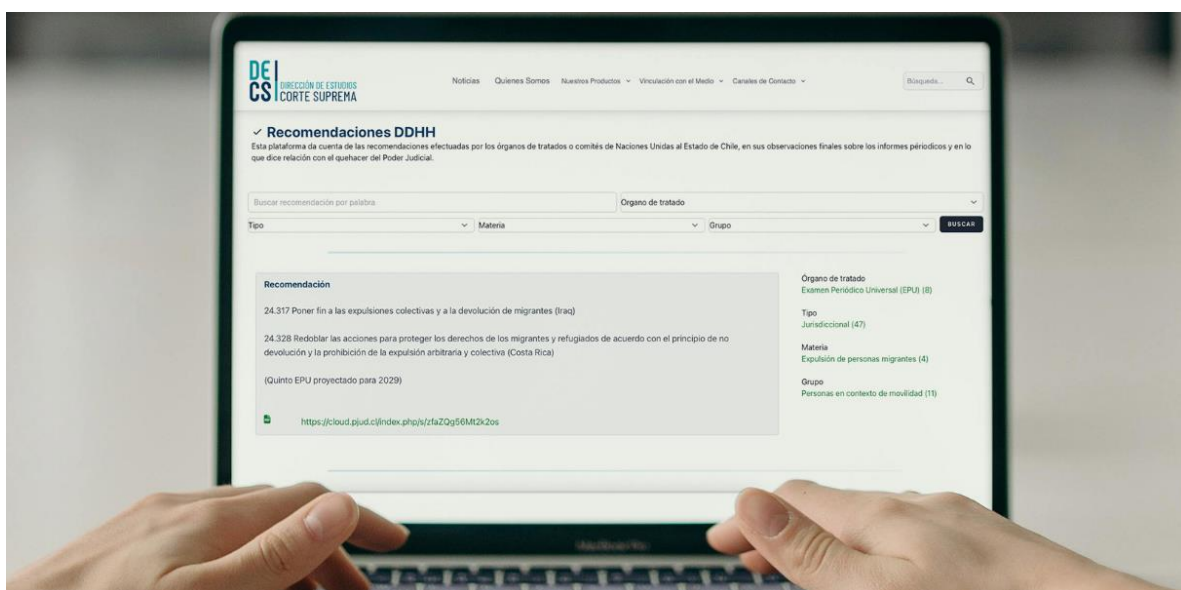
DE CS DIRECCIÓN DE ESTUDIOS CORTE SUPREMA

Noticias Quienes Somos Nuestros Productos Vinculación con el Medio Canales de Contacto

Búsqueda...

✓ Recomendaciones DDHH

Esta plataforma da cuenta de las recomendaciones efectuadas por los órganos de tratados o comités de Naciones Unidas al Estado de Chile, en sus observaciones finales sobre los informes periódicos y en lo que dice relación con el quehacer del Poder Judicial.

Buscar recomendación por palabra

Organo de tratado

Tipo

Materia

Grupo

BUSCAR

Recomendación

24.317 Poner fin a las expulsiones colectivas y a la devolución de migrantes (Iraq)

24.328 Redoblar las acciones para proteger los derechos de los migrantes y refugiados de acuerdo con el principio de no devolución y la prohibición de la expulsión arbitraria y colectiva (Costa Rica)

(Quinto EPU proyectado para 2029)

https://cloud.pjud.cl/index.php/s/zfaZQg56Mt2k2os

Órgano de tratado
Examen Periódico Universal (EPU) (8)

Tipo
Jurisdiccional (47)

Materia
Expulsión de personas migrantes (4)

Grupo
Personas en contexto de movilidad (11)

MacBook Pro